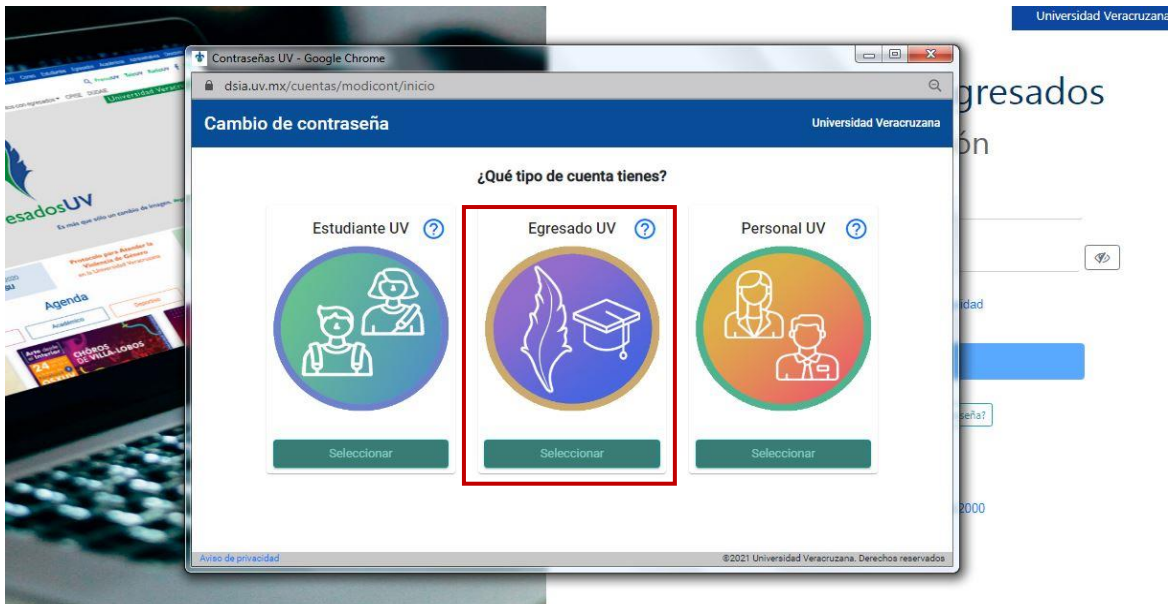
Universidad Veracruzana

gresados

ón

idad

seña?

2000

Contraseñas UV - Google Chrome

dsia.uv.mx/cuentas/modicont/inicio

Cambio de contraseña

Universidad Veracruzana

¿Qué tipo de cuenta tienes?

Estudiante UV ?

Seleccionar

Egresado UV ?

Seleccionar

Personal UV ?

Seleccionar

Aviso de privacidad

©2021 Universidad Veracruzana. Derechos reservados

esadosUV

Agenda

Académico

Deportes

CHÔROS DE VILLA-LOBOS

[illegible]